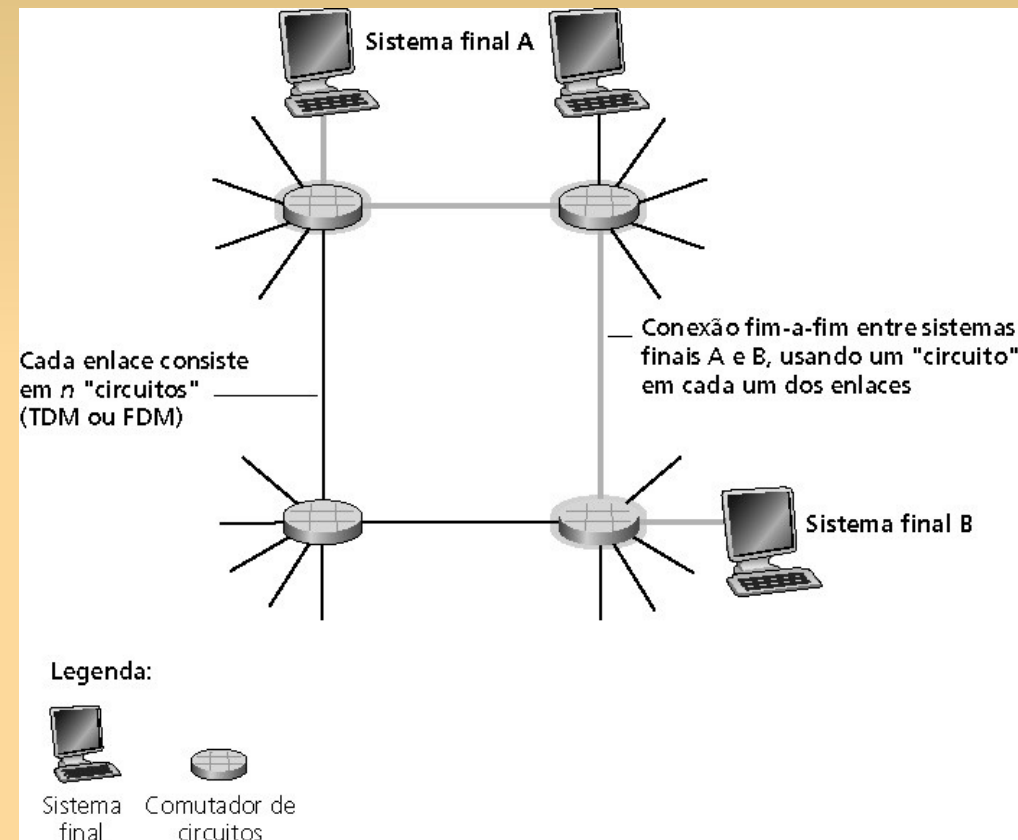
Sistema final A

Conexão fim-a-fim entre sistemas finais A e B, usando um "circuito" em cada um dos enlaces

Cada enlace consiste em $n$ "circuitos" (TDM ou FDM)

Sistema final B

Legenda:

Sistema final

Comutador de circuitos